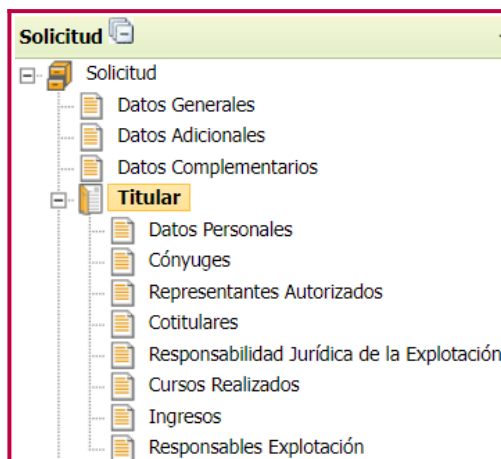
Solicitud

Solicitud

Datos Generales

Datos Adicionales

Datos Complementarios

Titular

Datos Personales

Cónyuges

Representantes Autorizados

Cotitulares

Responsabilidad Jurídica de la Explotación

Cursos Realizados

Ingresos

Responsables Explotación